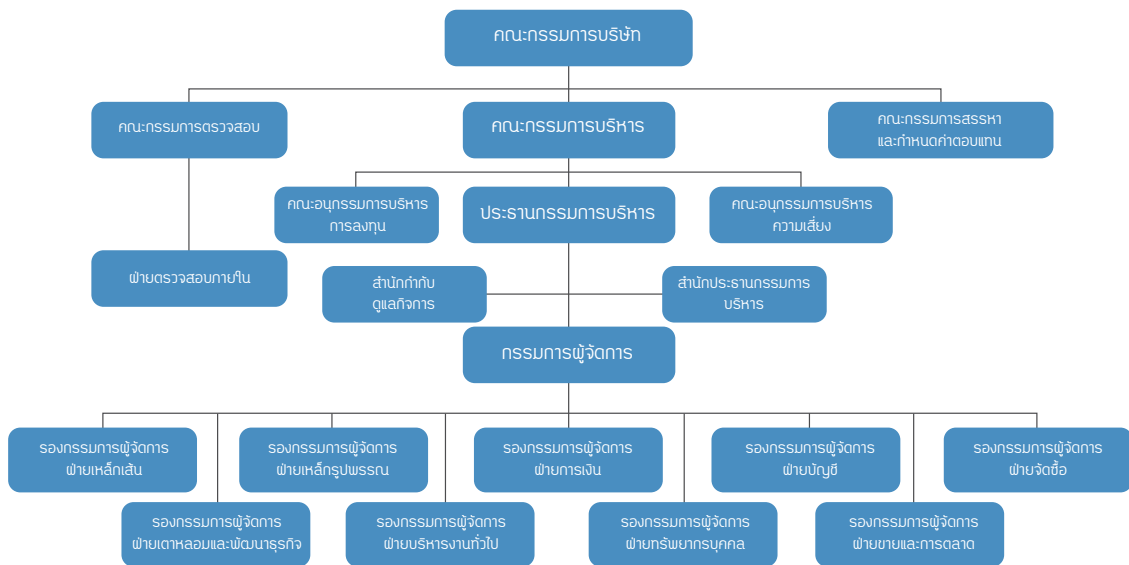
คณะกรรมการบริษัท

คณะกรรมการตรวจสอบ

คณะกรรมการบริหาร

คณะกรรมการสรรหา และกำหนดค่าตอบแทน

คณะอนุกรรมการบริหาร การลงทุน

ประธานกรรมการบริหาร

คณะอนุกรรมการบริหาร ความเสี่ยง

ฝ่ายตรวจสอบภายใน

สำนักกำกับ ดูแลกิจการ

สำนักประธานกรรมการ บริหาร

กรรมการผู้จัดการ

รองกรรมการผู้จัดการ ฝ่ายเหล็กเส้น

รองกรรมการผู้จัดการ ฝ่ายเหล็กรูปพรรณ

รองกรรมการผู้จัดการ ฝ่ายการเงิน

รองกรรมการผู้จัดการ ฝ่ายบัญชี

รองกรรมการผู้จัดการ ฝ่ายจัดซื้อ

รองกรรมการผู้จัดการ ฝ่ายเตาหลอมและพัฒนาธุรกิจ

รองกรรมการผู้จัดการ ฝ่ายบริหารงานทั่วไป

รองกรรมการผู้จัดการ ฝ่ายทรัพยากรบุคคล

รองกรรมการผู้จัดการ ฝ่ายขายและการตลาด